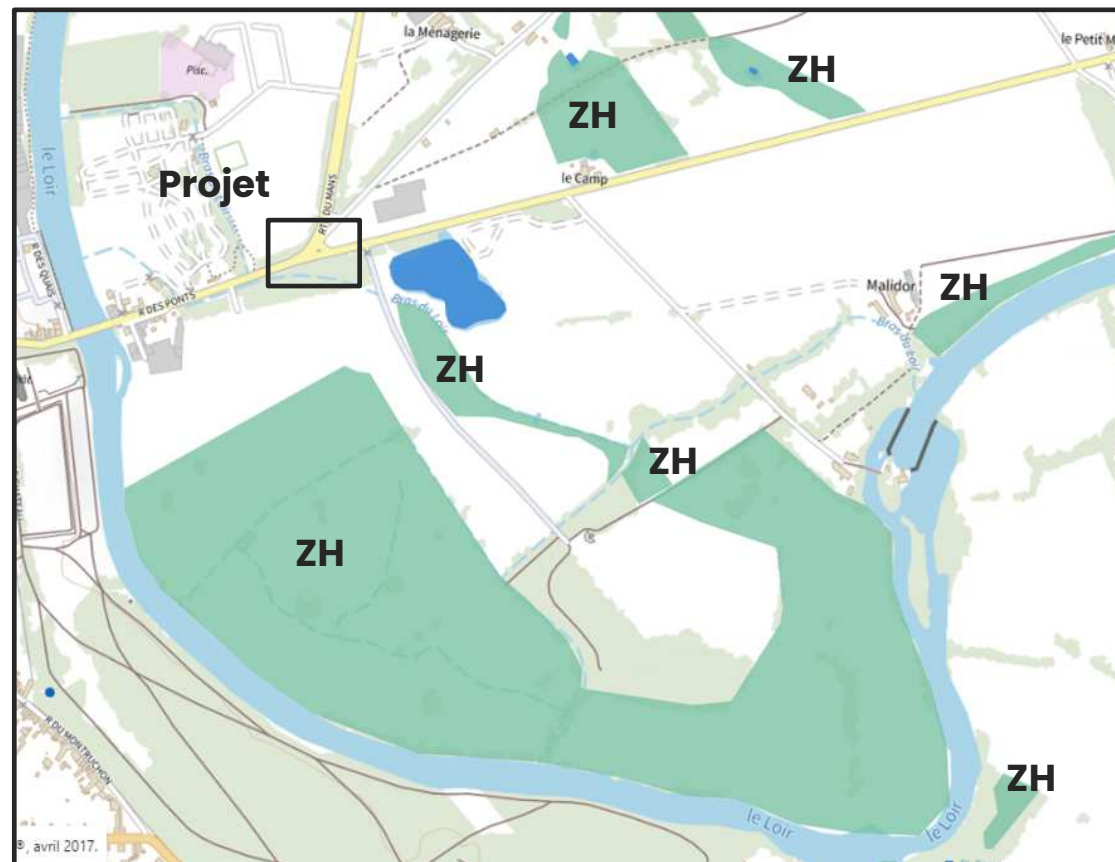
la Ménagerie

le Petit M

ZH

ZH

Pisc.

le Loir

Projet

Bras du Loir

RT DU MANS

le Camp

R DES QUAIS

R DES PONTS

Bras du Loir

Malidor

ZH

Bras du Loir

ZH

ZH

ZH

R DU MONTRUCHON

ZH

le Loir

le Loir

©, avril 2017.